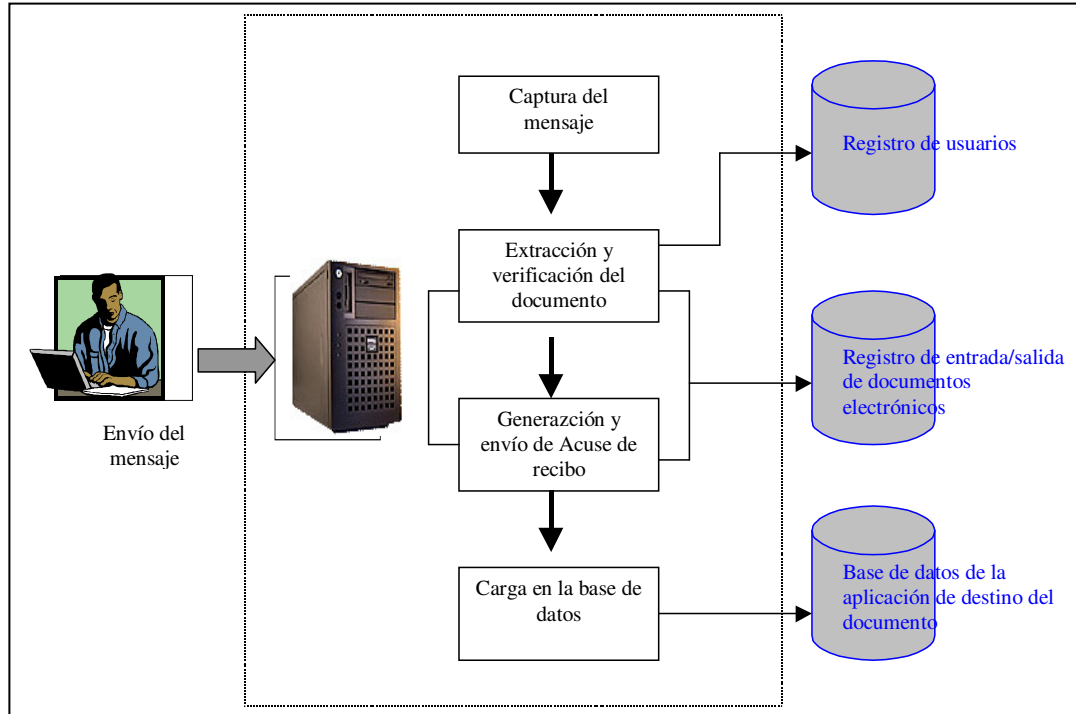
Envío del mensaje

Captura del mensaje

Extracción y verificación del documento

Generazción y envío de Acuse de recibo

Carga en la base de datos

Registro de usuarios

Registro de entrada/salida de documentos electrónicos

Base de datos de la aplicación de destino del documento